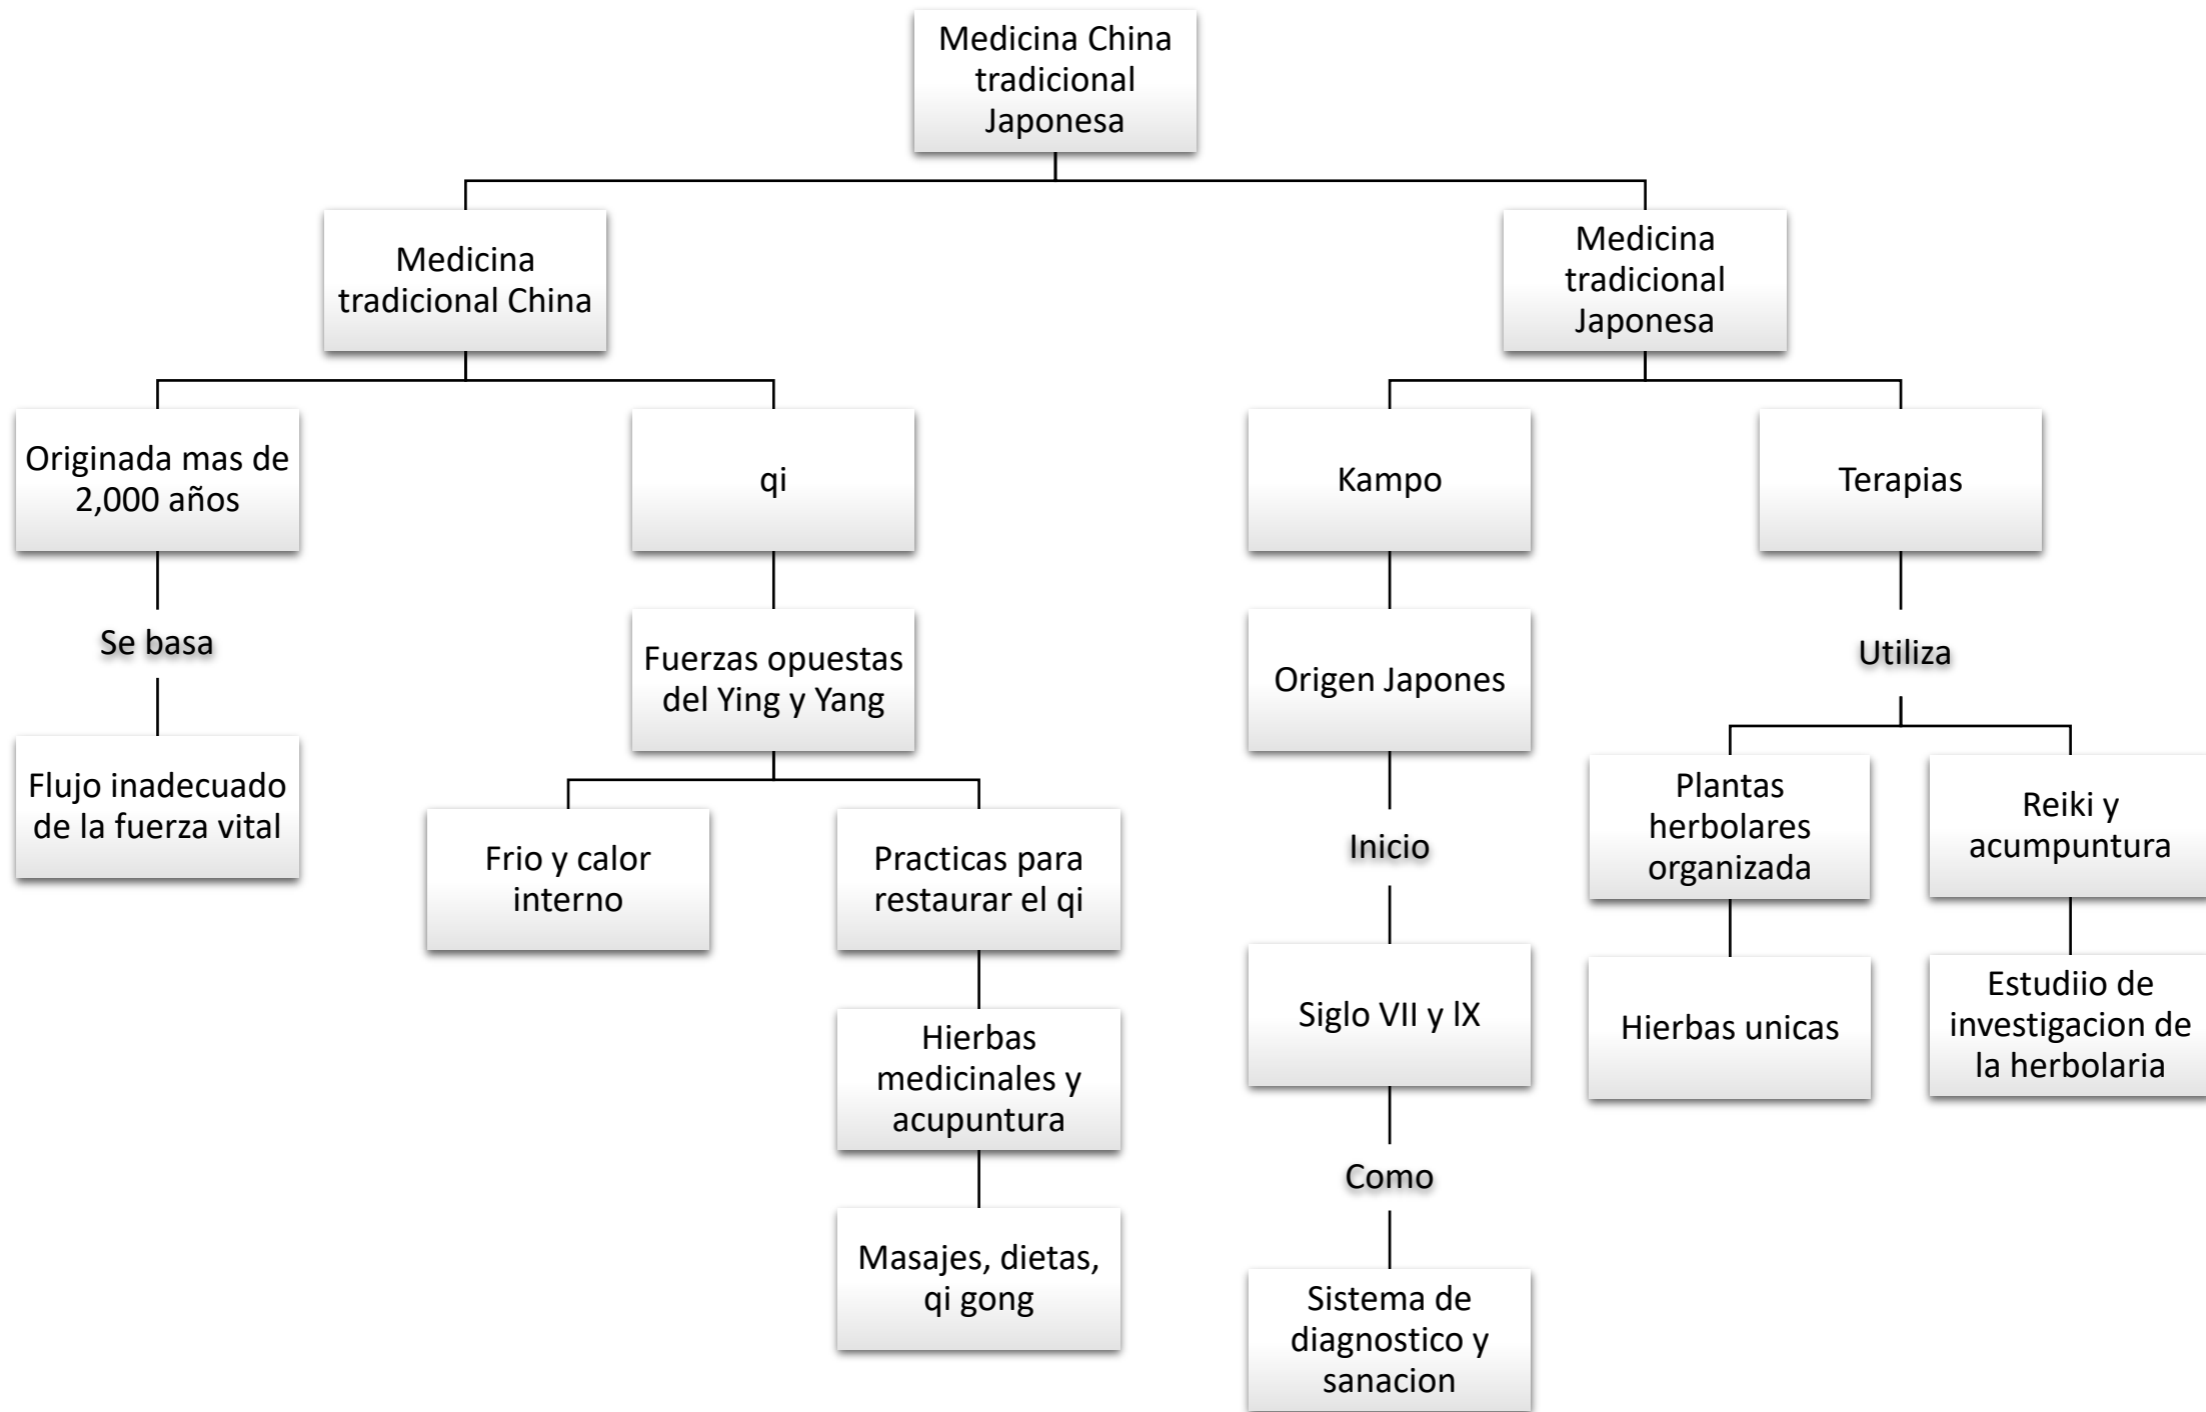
Medicina China tradicional Japonesa

Medicina tradicional China

Originada mas de 2,000 años

Se basa

Flujo inadecuado de la fuerza vital

qi

Fuerzas opuestas del Ying y Yang

Frio y calor interno

Practicas para restaurar el qi

Hierbas medicinales y acupuntura

Masajes, dietas, qi gong

Medicina tradicional Japonesa

Kampo

Origen Japones

Inicio

Siglo VII y lX

Como

Sistema de diagnostico y sanacion

Terapias

Utiliza

Plantas herbolares organizada

Hierbas unicas

Reiki y acumpuntura

Estudiio de investigacion de la herbolaria